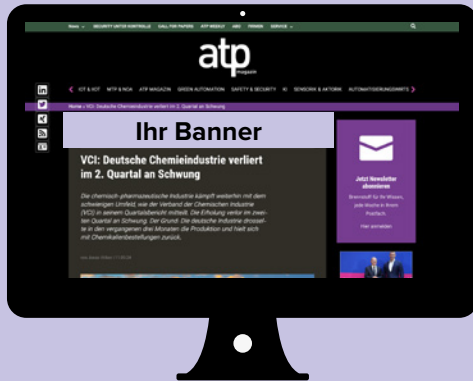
News ⌄ SECURITY UNTER KONTROLLE CALL FOR PAPERS ATP WEEKLY GMA TRENDS SERVICE ⌄

atp magazin

IOT & IIOT MTP & NOA ATP MAGAZIN GREEN AUTOMATION SAFETY & SECURITY KI SENSORIK & AKTORIK AUTOMATISIERUNGSWELT

Home » VCI: Deutsche Chemieindustrie verliert im 2. Quartal an Schwung

Ihr Banner

VCI: Deutsche Chemieindustrie verliert im 2. Quartal an Schwung

Die chemisch-pharmazeutische Industrie kämpft weiterhin mit dem schwierigen Umfeld, wie der Verband der Chemischen Industrie (VCI) in seinem Quartalsbericht mitteilt. Die Erholung verlor im zweiten Quartal an Schwung. Der Grund: Die deutsche Industrie drosselte in den vergangenen drei Monaten die Produktion und hielt sich mit Chemikalienbestellungen zurück.

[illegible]

Jetzt Newsletter abonnieren

Brennstoff für Ihr Wissen, jede Woche in Ihrem Postfach.

Hier anmelden